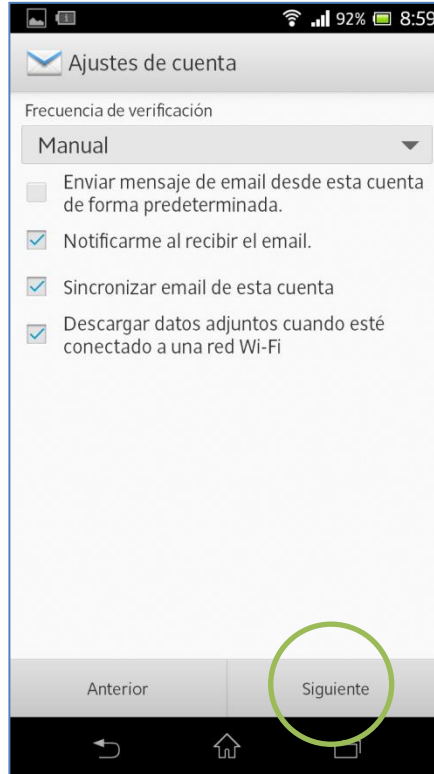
92% 8:59

Ajustes de cuenta

Frecuencia de verificación

Manual

Enviar mensaje de email desde esta cuenta de forma predeterminada.

Notificarme al recibir el email.

Sincronizar email de esta cuenta

Descargar datos adjuntos cuando esté conectado a una red Wi-Fi

Anterior

Siguiente